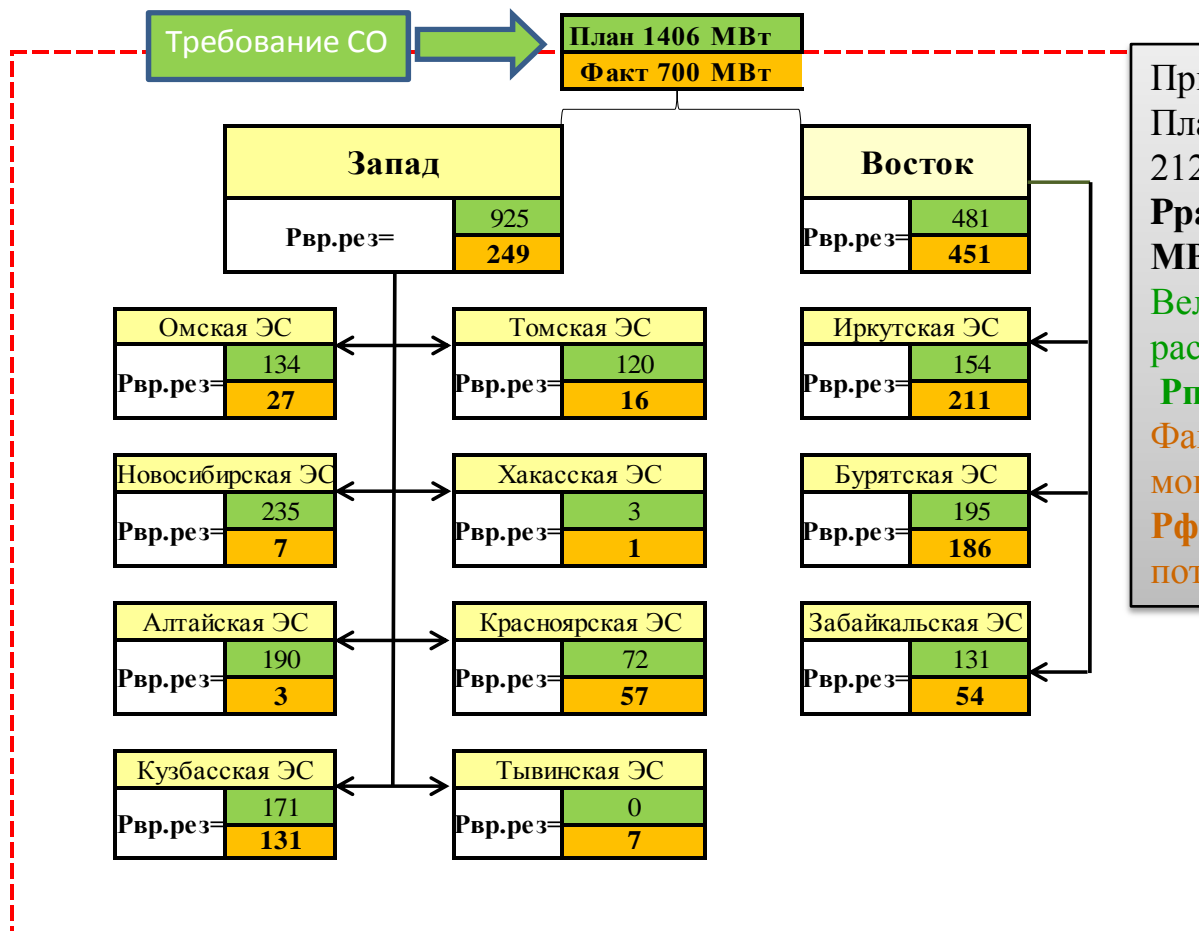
Требование СО

План 1406 МВт
Факт 700 МВт

Запад
Рвр.рез=
925
249

Восток
Рвр.рез=
481
451

Омская ЭС
Рвр.рез=
134
27

Томская ЭС
Рвр.рез=
120
16

Иркутская ЭС
Рвр.рез=
154
211

Новосибирская ЭС
Рвр.рез=
235
7

Хакасская ЭС
Рвр.рез=
3
1

Бурятская ЭС
Рвр.рез=
195
186

Алтайская ЭС
Рвр.рез=
190
3

Красноярская ЭС
Рвр.рез=
72
57

Забайкальская ЭС
Рвр.рез=
131
54

Кузбасская ЭС
Рвр.рез=
171
131

Тывинская ЭС
Рвр.рез=
0
7

Пр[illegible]
Пла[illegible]
212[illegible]
Рра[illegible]
МВ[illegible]
Вел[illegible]
рас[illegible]
Рп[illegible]
Фа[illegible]
мо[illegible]
Рф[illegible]
пот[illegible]